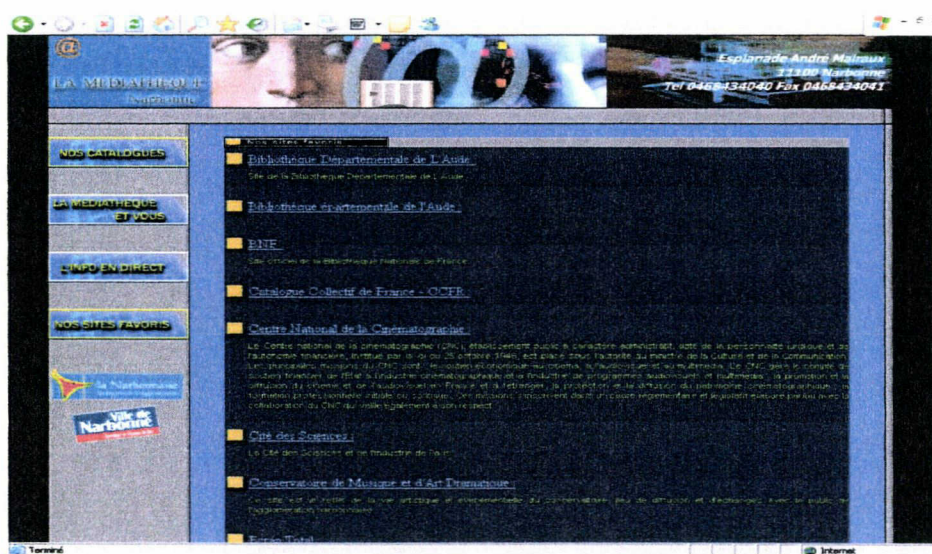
LA MEDIATHEQUE
Narbonne

Esplanade André Malraux
11100 Narbonne
Tel 0468434040 Fax 0468434041

NOS CATALOGUES

LA MEDIATHEQUE ET VOUS

L'INFO EN DIRECT

NOS SITES FAVORIS

La Narbonnaise

Ville de Narbonne

Nos sites favoris

Bibliothèque Départementale de L'Aude

Site de la Bibliothèque Départementale de L'Aude

Bibliothèque départementale de l'Aude

BNF

Site officiel de la Bibliothèque Nationale de France

Catalogue Collectif de France - CCFR

Centre National de la Cinématographie

Le Centre national de la cinématographie (CNC), établissement public à caractère administratif, doté de la personnalité juridique et de l'autonomie financière, institué par la loi du 25 octobre 1946, est placé sous l'autorité du ministre de la Culture et de la Communication. Les principales missions du CNC sont : la réglementation, le soutien à l'économie du cinéma, de l'audiovisuel et du multimédia. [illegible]

Cité des Sciences

La Cité des Sciences et de l'Industrie de Paris

Conservatoire de Musique et d'Art Dramatique

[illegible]

Ecran Total

Terminé

Internet